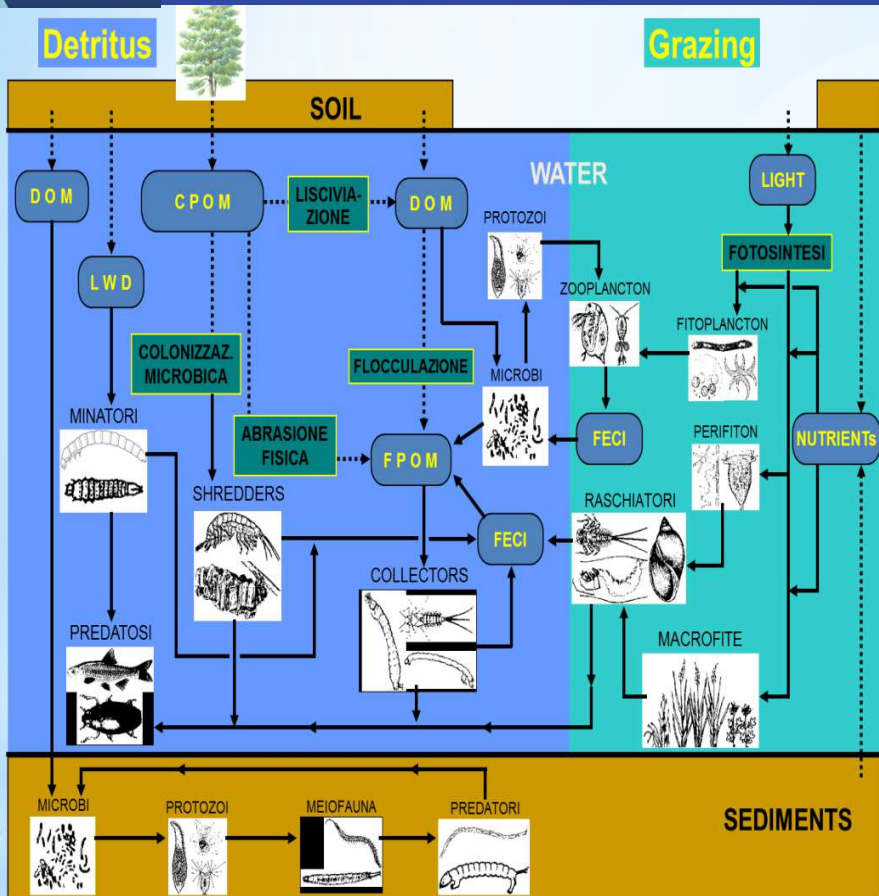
Detritus

Grazing

SOIL

WATER

D O M

C P O M

LISCIVIAZIONE

D O M

LIGHT

PROTOZOI

FOTOSINTESI

L W D

ZOOPLANCTON

FITOPLANCTON

COLONIZZAZ. MICROBICA

FLOCCULAZIONE

MICROBI

MINATORI

ABRASIONE FISICA

F P O M

FECI

PERIFITON

NUTRIENTs

SHREDDERS

FECI

RASCHIATORI

COLLECTORS

PREDATOSI

MACROFITE

MICROBI

PROTOZOI

MEIOFAUNA

PREDATORI

SEDIMENTS